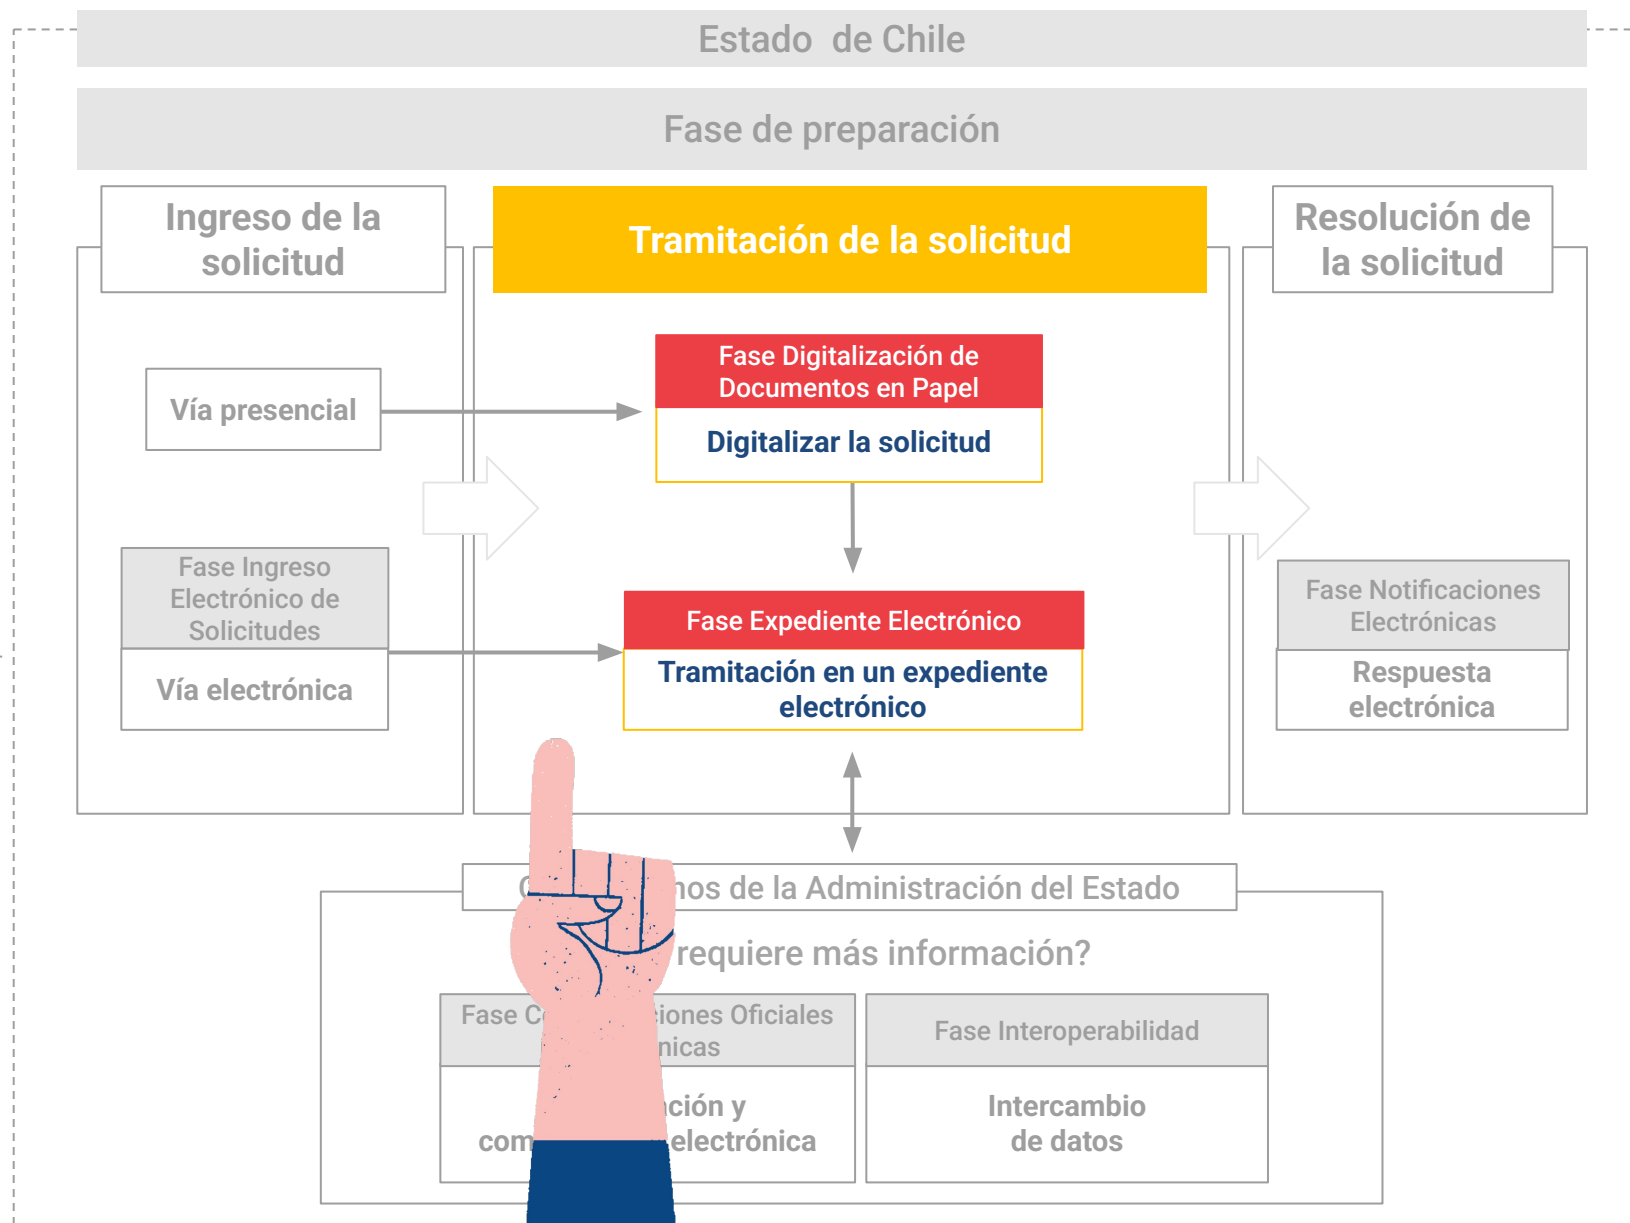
Estado de Chile

Fase de preparación

Ingreso de la solicitud

Tramitación de la solicitud

Resolución de la solicitud

Vía presencial

Fase Digitalización de Documentos en Papel

Digitalizar la solicitud

Fase Ingreso Electrónico de Solicitudes

Vía electrónica

Fase Expediente Electrónico

Tramitación en un expediente electrónico

Fase Notificaciones Electrónicas

Respuesta electrónica

O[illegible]nos de la Administración del Estado

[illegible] requiere más información?

Fase C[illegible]iones Oficiales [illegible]nicas

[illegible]ción y com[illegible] electrónica

Fase Interoperabilidad

Intercambio de datos